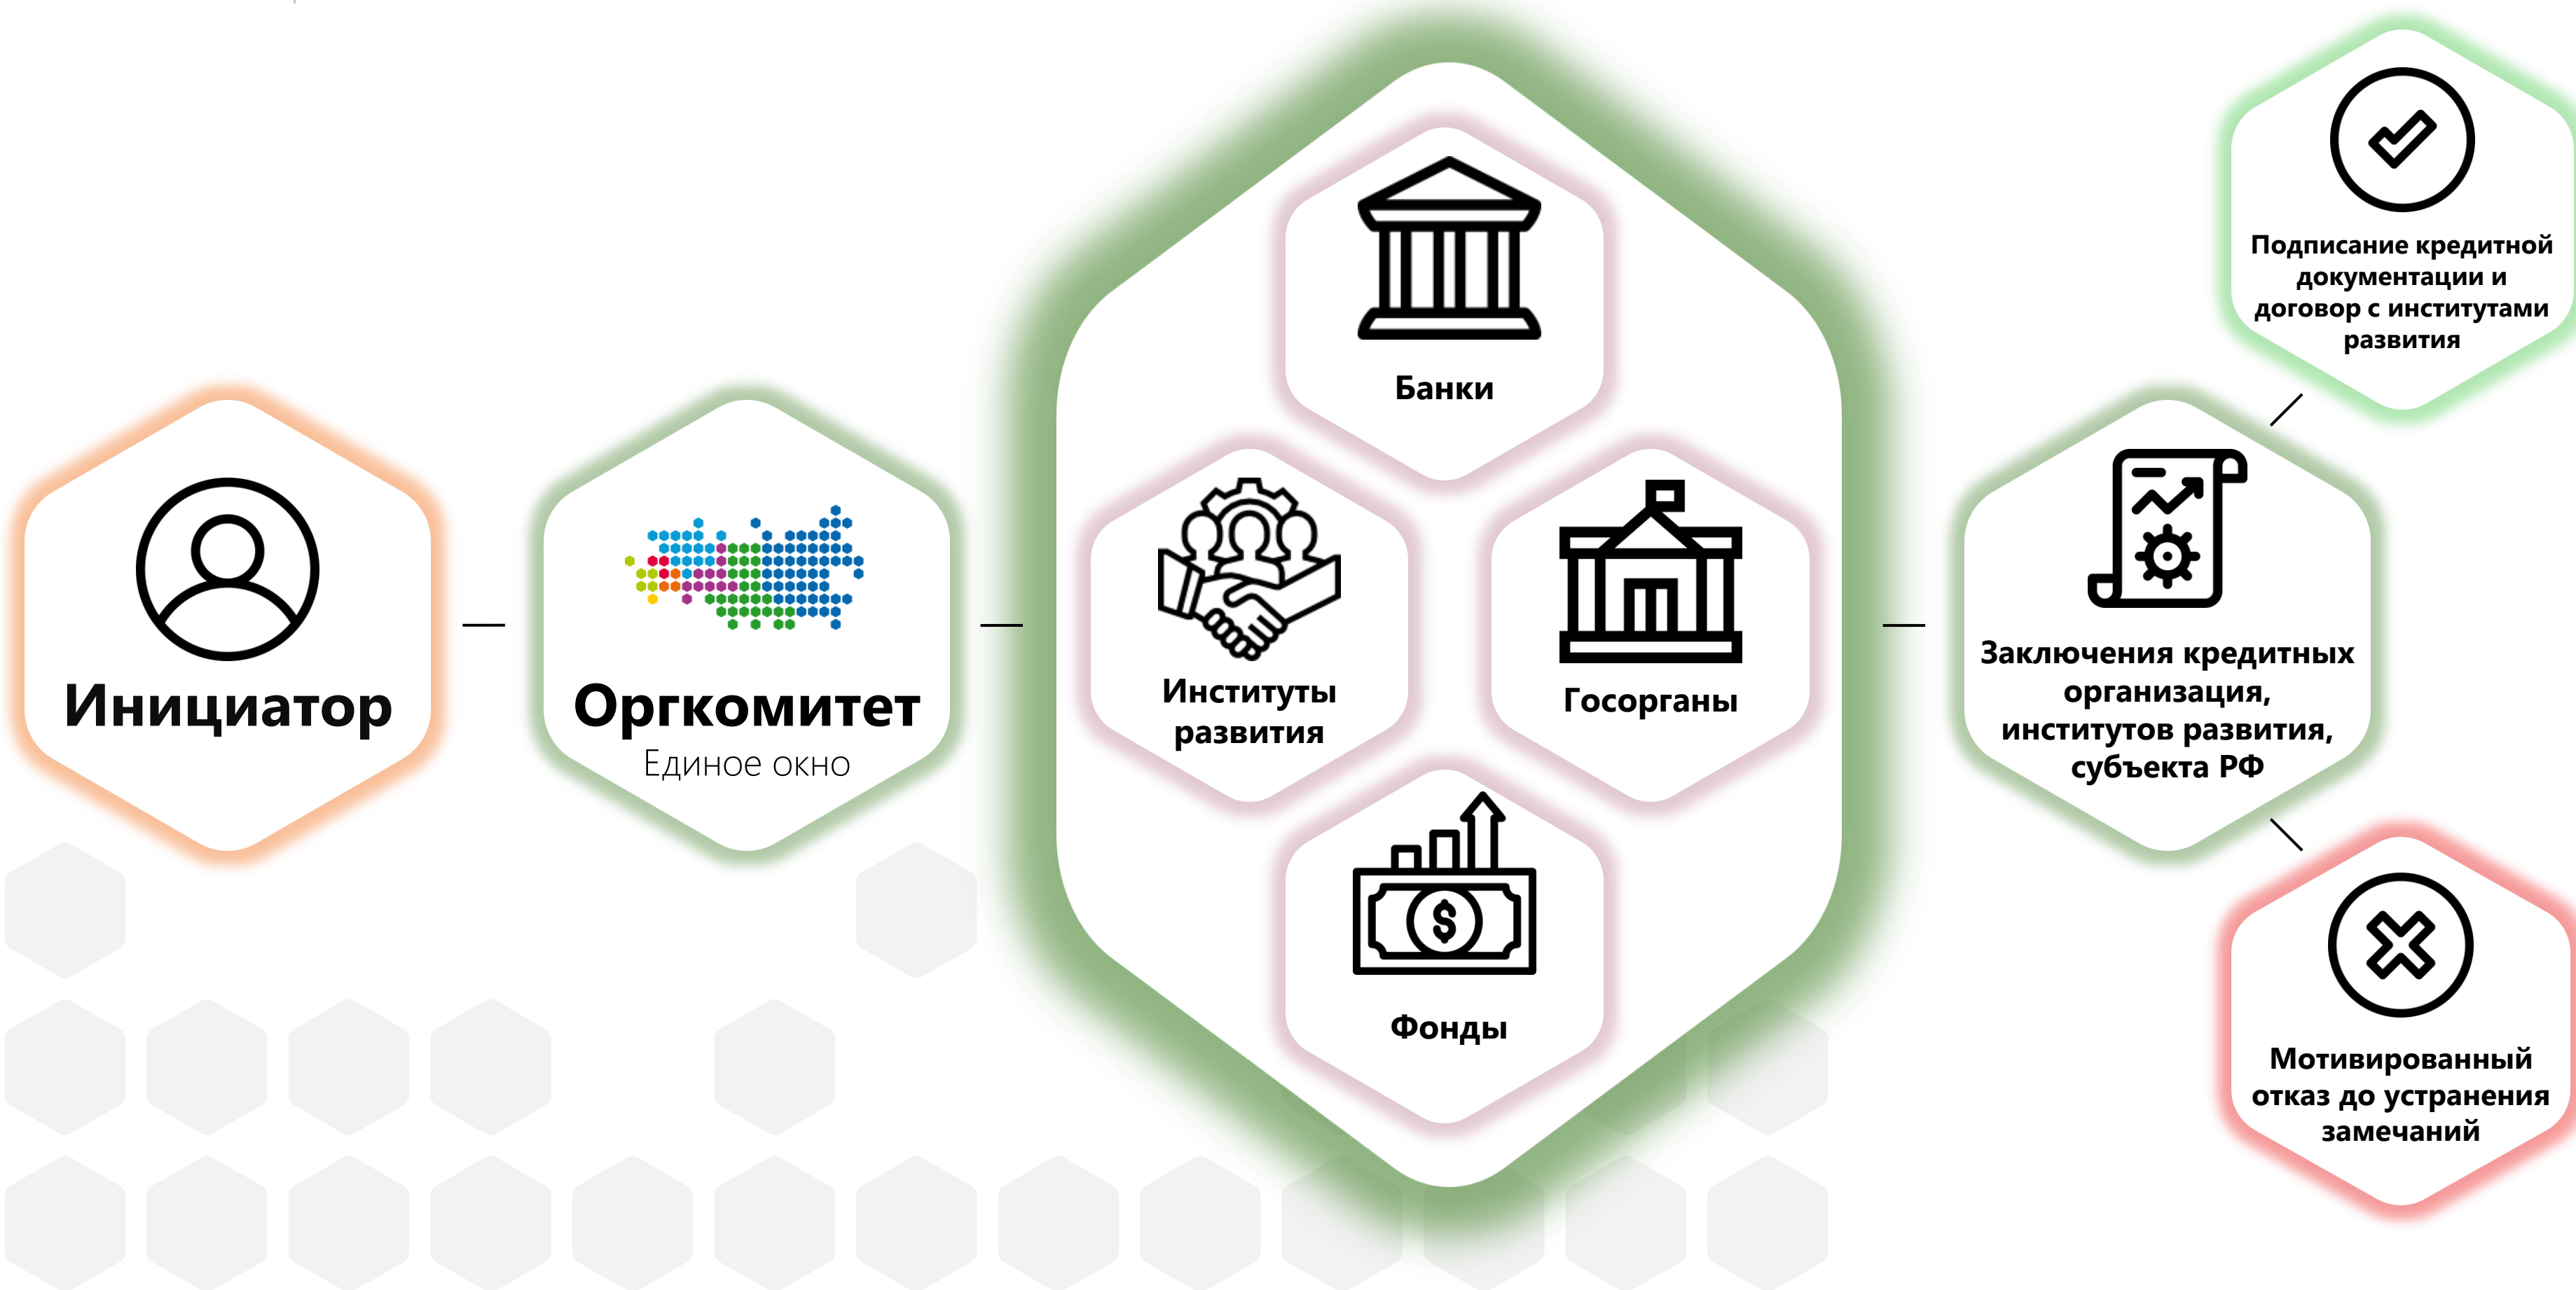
Инициатор

Оргкомитет
Единое окно

Банки

Институты развития

Госорганы

Фонды

Заключения кредитных организация, институтов развития, субъекта РФ

Подписание кредитной документации и договор с институтами развития

Мотивированный отказ до устранения замечаний